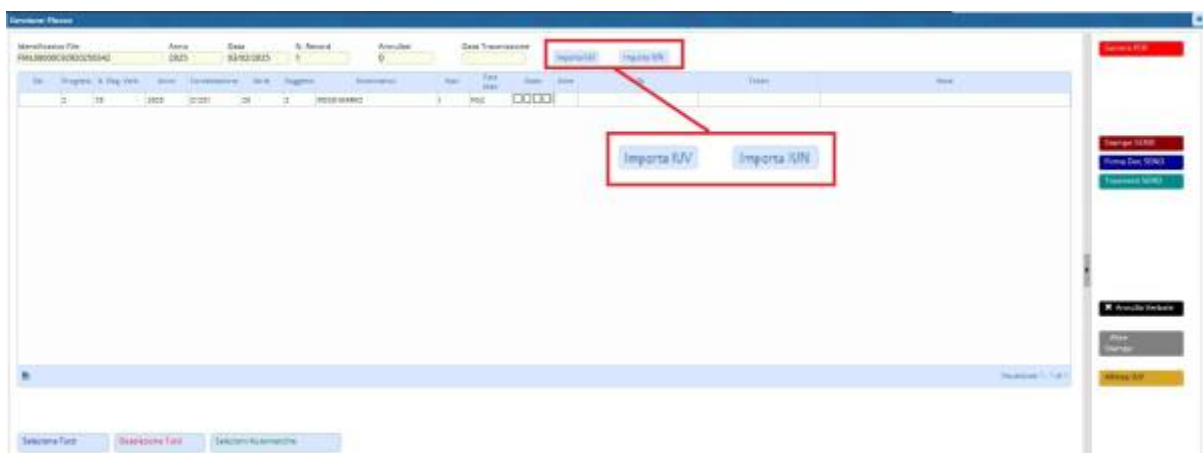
Gestione Flusso

Identificativo File
Anno
Data
N. Record
Annullati
Data Trasmissione

Importa IUV
Importa IUN

Genera PDF

Sel.
Progres.
N. Reg. Verb.
Anno
Contestazione
Serie
Soggetto
Nominativo
Stato

2023
03/02/2023
1
0

Importa IUV
Importa IUN

Stampe SEND
Firma Doc SEND
Trasmetti SEND

Annulla Verbale

Altre Stampe

Allinea IUV

Seleziona Tutti
Deseleziona Tutti
Selezioni Automatiche